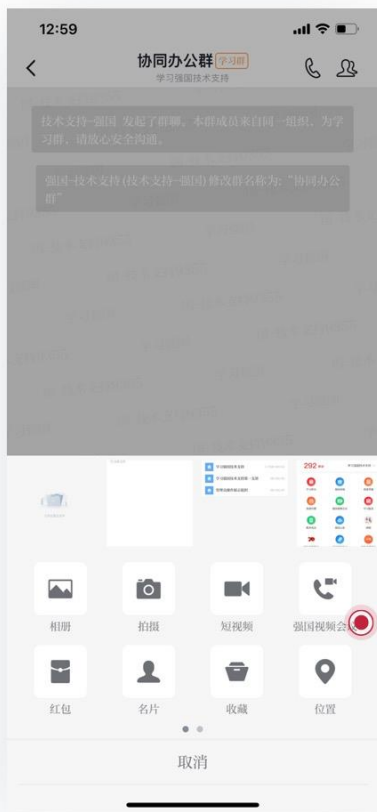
12:59

协同办公群 学习群
学习强国技术支持

技术支持-强国 发起了群聊，本群成员来自同一组织，为学习群，请放心安全沟通。

强国-技术支持(技术支持-强国) 修改群名称为："协同办公群"

292

相册
拍摄
短视频
强国视频会

红包
名片
收藏
位置

取消